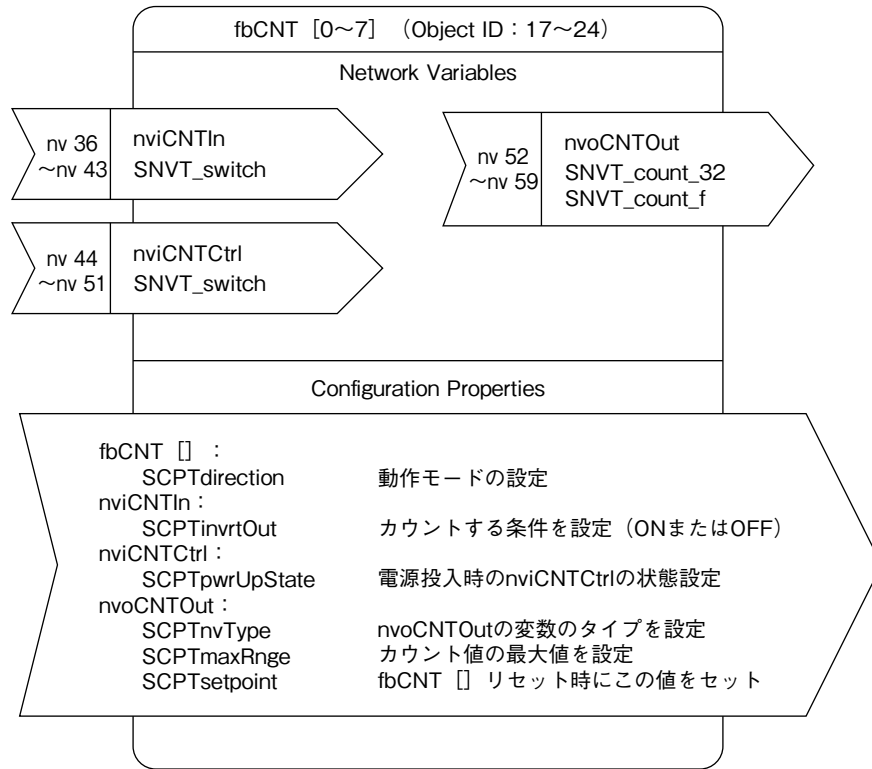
fbCNT［0～7］（Object ID：17～24）

Network Variables

nv 36 ～nv 43

nviCNTIn
SNVT_switch

nv 44 ～nv 51

nviCNTCtrl
SNVT_switch

nv 52 ～nv 59

nvoCNTOut
SNVT_count_32
SNVT_count_f

Configuration Properties

fbCNT［］：
SCPTdirection 動作モードの設定
nviCNTIn：
SCPTinvrtOut カウントする条件を設定（ONまたはOFF）
nviCNTCtrl：
SCPTpwrUpState 電源投入時のnviCNTCtrlの状態設定
nvoCNTOut：
SCPTnvType nvoCNTOutの変数のタイプを設定
SCPTmaxRnge カウント値の最大値を設定
SCPTsetpoint fbCNT［］リセット時にこの値をセット